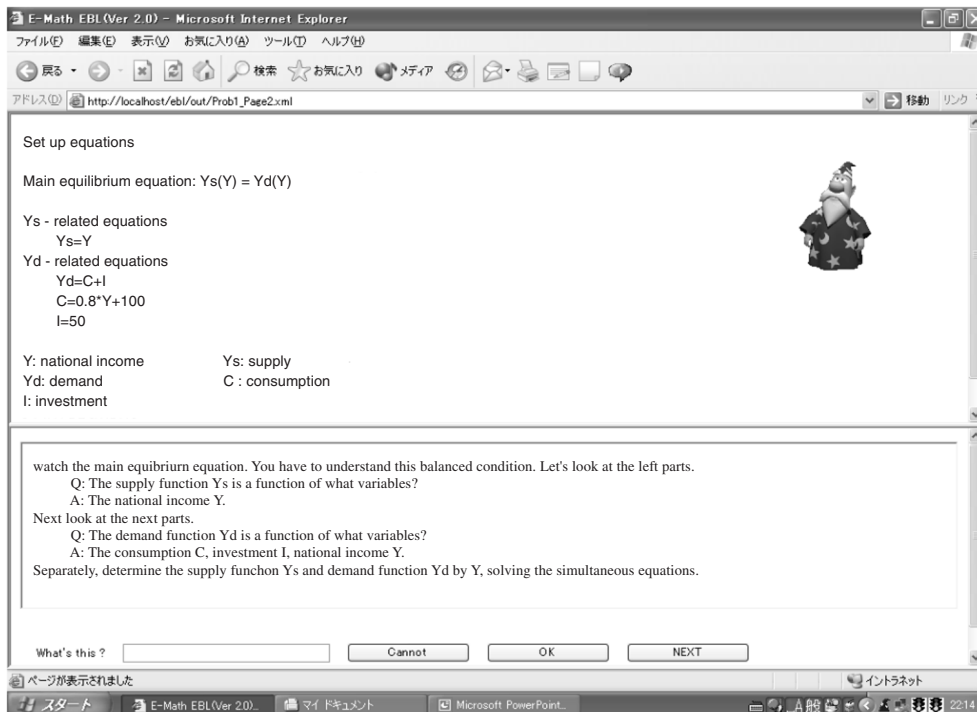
E-Math EBL(Ver 2.0) - Microsoft Internet Explorer

ファイル(F) 編集(E) 表示(V) お気に入り(A) ツール(T) ヘルプ(H)

戻る 検索 お気に入り メディア

アドレス(D) http://localhost/ebl/out/Prob1_Page2.xml 移動 リンク

Set up equations

Main equilibrium equation: Ys(Y) = Yd(Y)

Ys - related equations
Ys=Y
Yd - related equations
Yd=C+I
C=0.8*Y+100
I=50

Y: national income Ys: supply
Yd: demand C : consumption
I: investment

watch the main equibriurn equation. You have to understand this balanced condition. Let's look at the left parts.
Q: The supply function Ys is a function of what variables?
A: The national income Y.
Next look at the next parts.
Q: The demand function Yd is a function of what variables?
A: The consumption C, investment I, national income Y.
Separately, determine the supply funchon Ys and demand function Yd by Y, solving the simultaneous equations.

What's this ? Cannot OK NEXT

ページが表示されました イントラネット

スタート E-Math EBL(Ver 2.0)... マイ ドキュメント Microsoft PowerPoint... A般 22:14